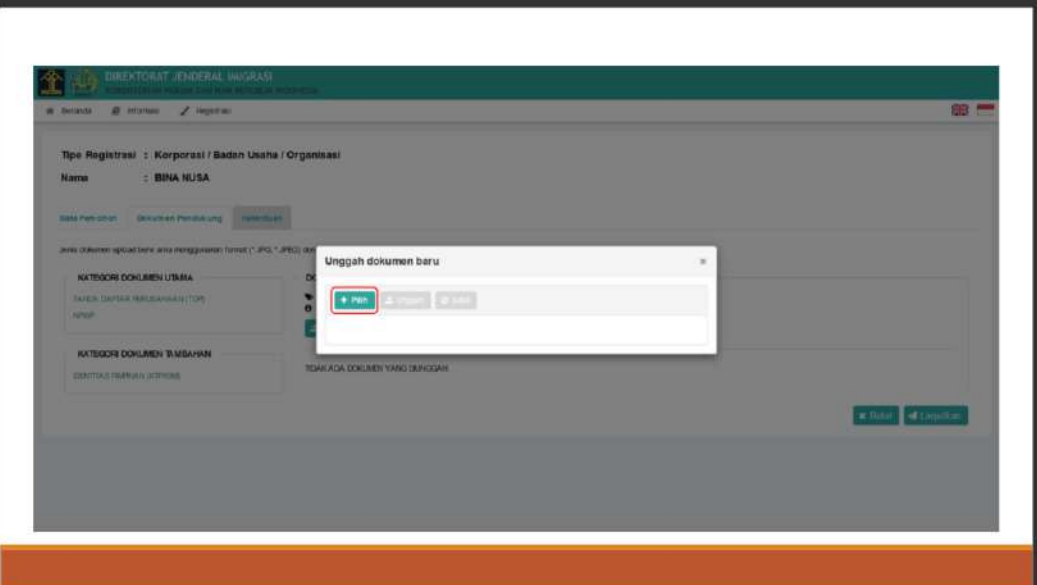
DIREKTORAT JENDERAL IMIGRASI
KEMENTERIAN HUKUM DAN HAK ASASI MANUSIA REPUBLIK INDONESIA

Beranda Informasi Registrasi

Tipe Registrasi : Korporasi / Badan Usaha / Organisasi
Nama : BINA NUSA

Data Pemohon Dokumen Pendukung Ketentuan

Jenis dokumen upload berupa harus menggunakan format (*.JPG, *.JPEG) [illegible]

KATEGORI DOKUMEN UTAMA
TANDA DAFTAR PERUSAHAAN (TDP)
NPWP

KATEGORI DOKUMEN TAMBAHAN
IDENTITAS PIMPINAN (KTP/KK)

DO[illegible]

TIDAK ADA DOKUMEN YANG DIUNGGAH

Unggah dokumen baru ×
+ Pilih Unggah Batal

Batal Lanjutkan